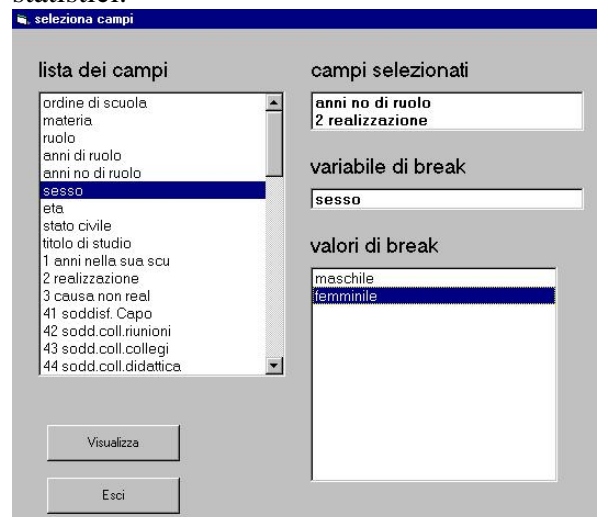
seleziona campi

lista dei campi

ordine di scuola
materia
ruolo
anni di ruolo
anni no di ruolo
sesso
eta
stato civile
titolo di studio
1 anni nella sua scu
2 realizzazione
3 causa non real
41 soddisf. Capo
42 sodd.coll.riunioni
43 sodd.coll.collegi
44 sodd.coll.didattica

campi selezionati

anni no di ruolo
2 realizzazione

variabile di break

sesso

valori di break

maschile
femminile

Visualizza

Esci